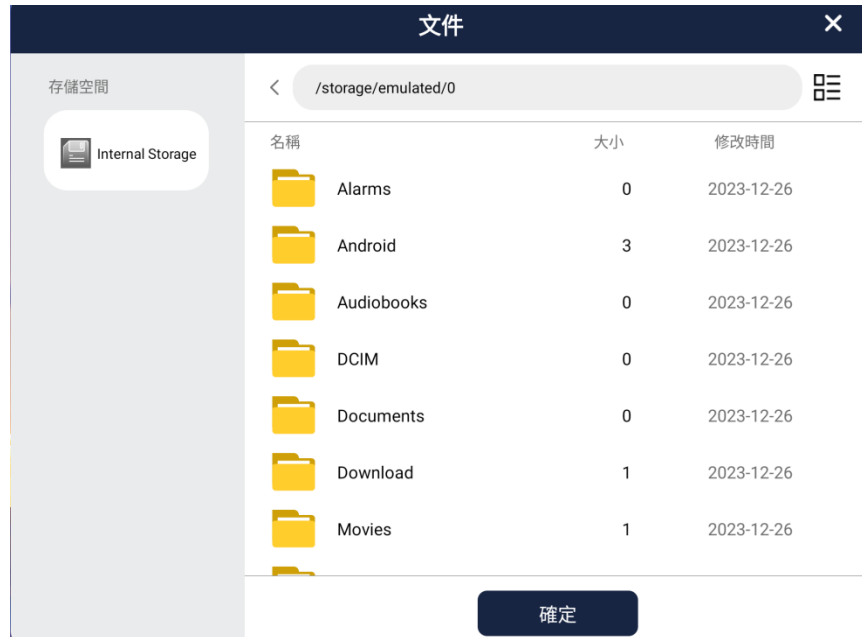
文件
✕

存儲空間

Internal Storage

<
/storage/emulated/0

| 名稱 | 大小 | 修改時間 |
|---|---|---|
| Alarms | 0 | 2023-12-26 |
| Android | 3 | 2023-12-26 |
| Audiobooks | 0 | 2023-12-26 |
| DCIM | 0 | 2023-12-26 |
| Documents | 0 | 2023-12-26 |
| Download | 1 | 2023-12-26 |
| Movies | 1 | 2023-12-26 |

確定